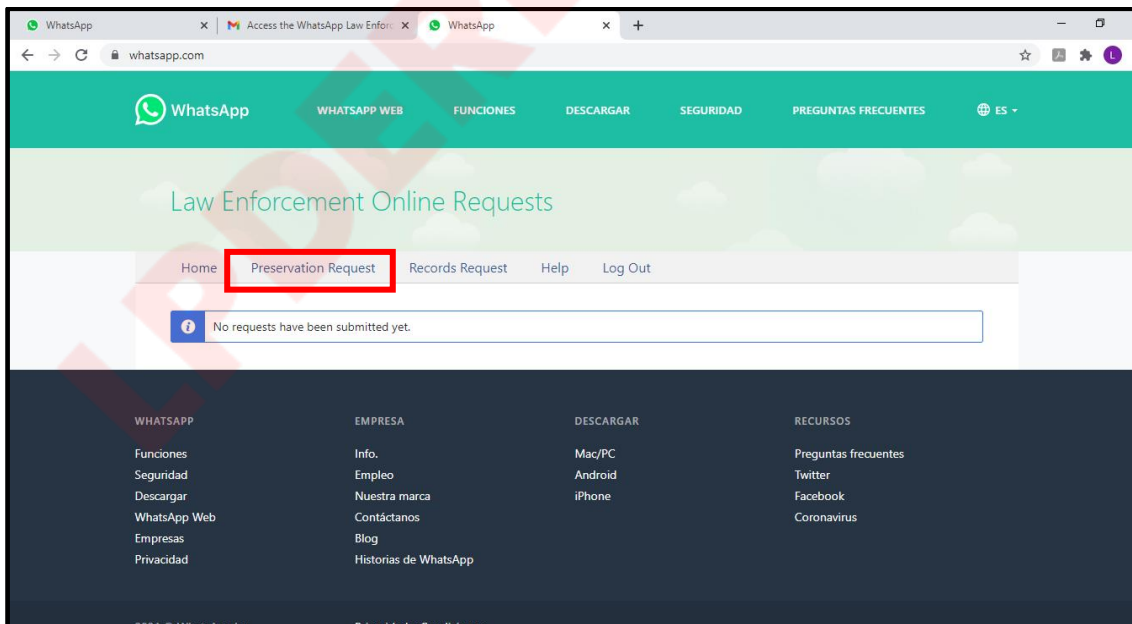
WhatsApp
Access the WhatsApp Law Enforc
WhatsApp
whatsapp.com

WhatsApp
WHATSAPP WEB
FUNCIONES
DESCARGAR
SEGURIDAD
PREGUNTAS FRECUENTES
ES

Law Enforcement Online Requests

Home
Preservation Request
Records Request
Help
Log Out

No requests have been submitted yet.

WHATSAPP
Funciones
Seguridad
Descargar
WhatsApp Web
Empresas
Privacidad

EMPRESA
Info.
Empleo
Nuestra marca
Contáctanos
Blog
Historias de WhatsApp

DESCARGAR
Mac/PC
Android
iPhone

RECURSOS
Preguntas frecuentes
Twitter
Facebook
Coronavirus

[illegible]